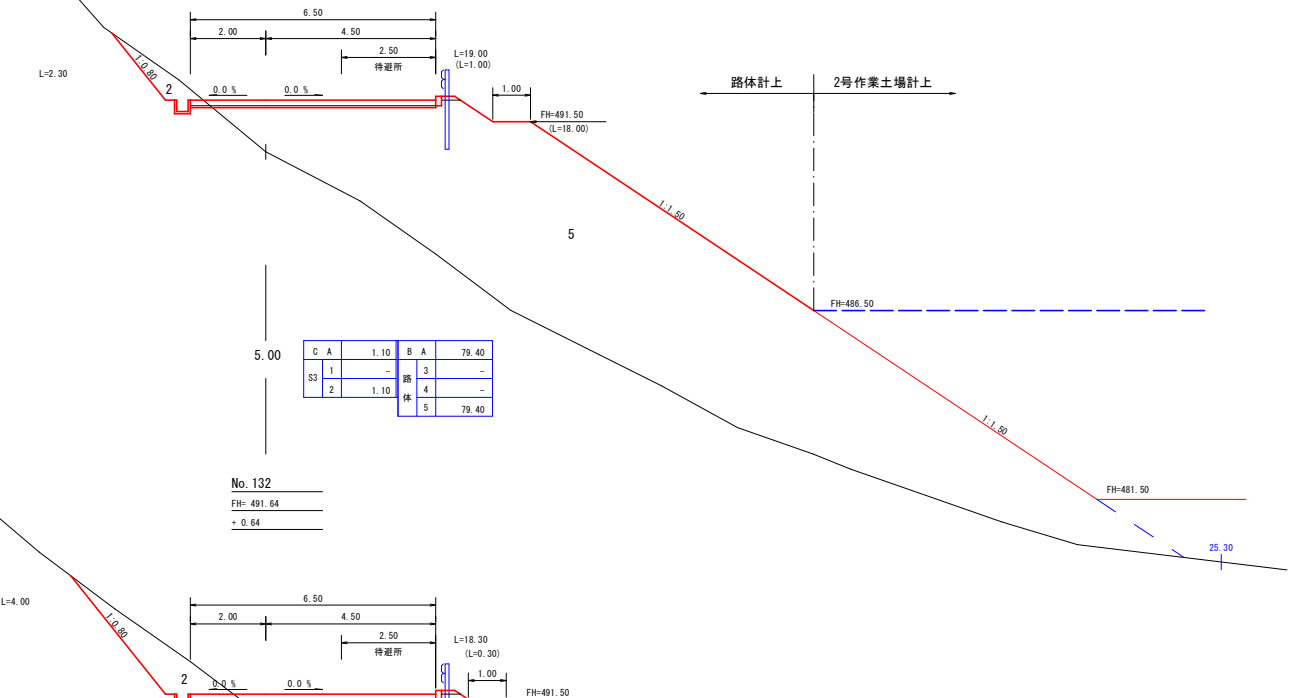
6.50
2.00
4.50
2.50
待避所
L=19.00
(L=1.00)
L=2.30
1:0.80
2
0.0 %
0.0 %
1.00
FH=491.50
(L=18.00)
路体計上
2号作業土場計上
1:1.50
5
FH=486.50
5.00

| C | A | 1.10 |
|---|---|---|
| S3 | 1 | - |
| | 2 | 1.10 |

| B | A | 79.40 |
|---|---|---|
| 路体 | 3 | - |
| | 4 | - |
| | 5 | 79.40 |

1:1.50
No.132
FH= 491.64
+ 0.64
FH=481.50
25.30
L=4.00
6.50
2.00
4.50
2.50
待避所
L=18.30
(L=0.30)
1:0.80
2
0.0 %
0.0 %
1.00
FH=491.50